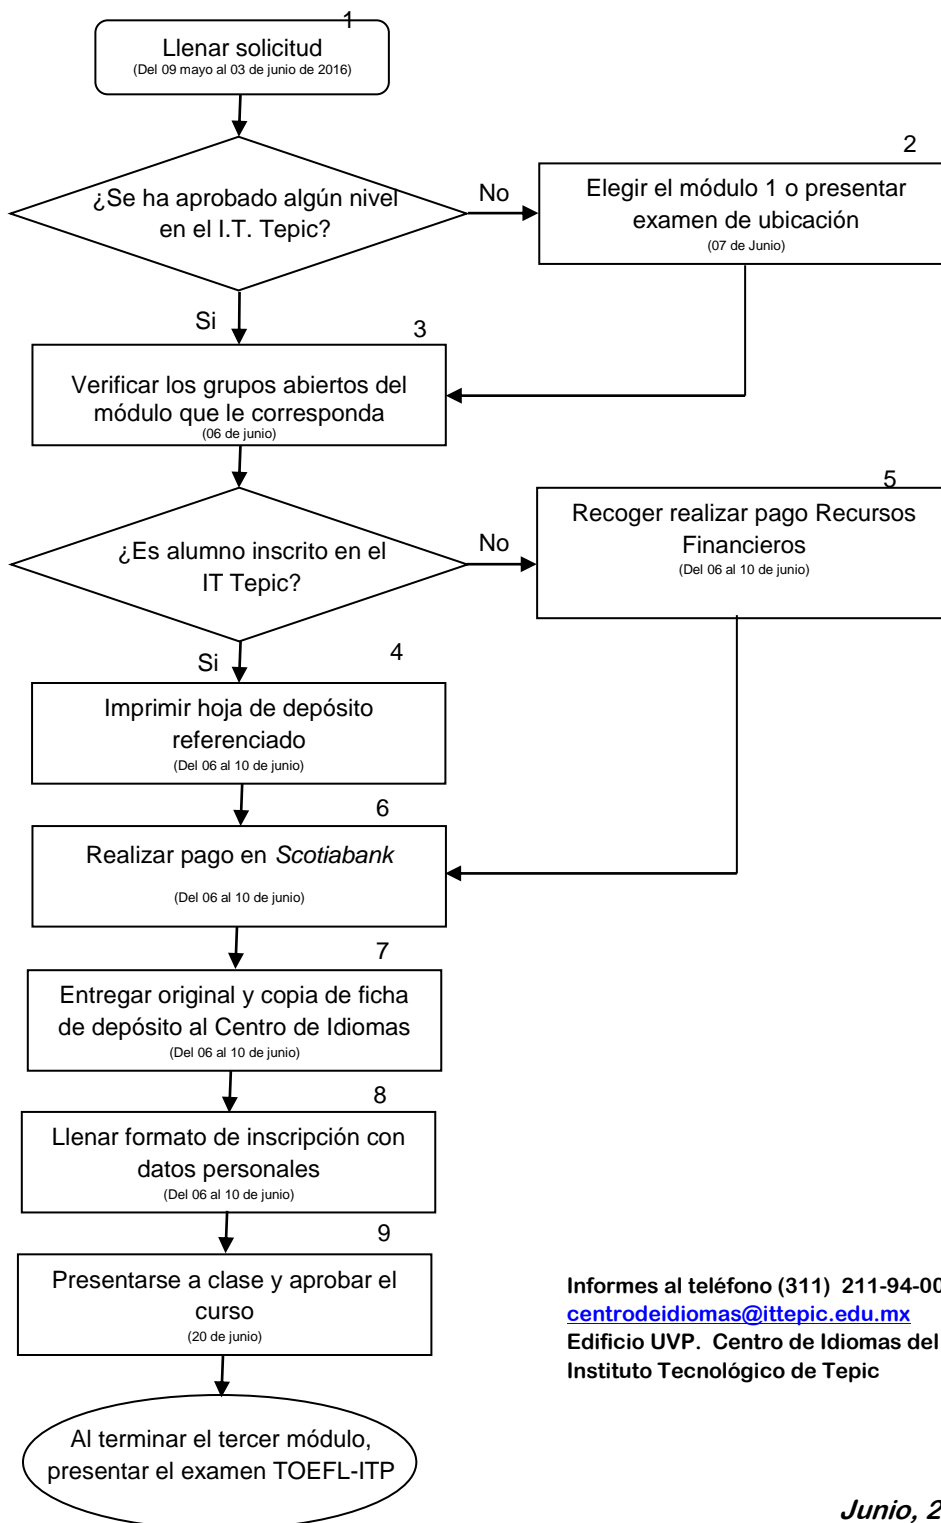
1
Llenar solicitud
(Del 09 mayo al 03 de junio de 2016)

¿Se ha aprobado algún nivel en el I.T. Tepic?

No

2
Elegir el módulo 1 o presentar examen de ubicación
(07 de Junio)

Si

3
Verificar los grupos abiertos del módulo que le corresponda
(06 de junio)

¿Es alumno inscrito en el IT Tepic?

No

5
Recoger realizar pago Recursos Financieros
(Del 06 al 10 de junio)

Si

4
Imprimir hoja de depósito referenciado
(Del 06 al 10 de junio)

6
Realizar pago en *Scotiabank*
(Del 06 al 10 de junio)

7
Entregar original y copia de ficha de depósito al Centro de Idiomas
(Del 06 al 10 de junio)

8
Llenar formato de inscripción con datos personales
(Del 06 al 10 de junio)

9
Presentarse a clase y aprobar el curso
(20 de junio)

Al terminar el tercer módulo, presentar el examen TOEFL-ITP

**Informes al teléfono (311) 211-94-00**
centrodeidiomas@ittepic.edu.mx
**Edificio UVP. Centro de Idiomas del Instituto Tecnológico de Tepic**

***Junio, 2***